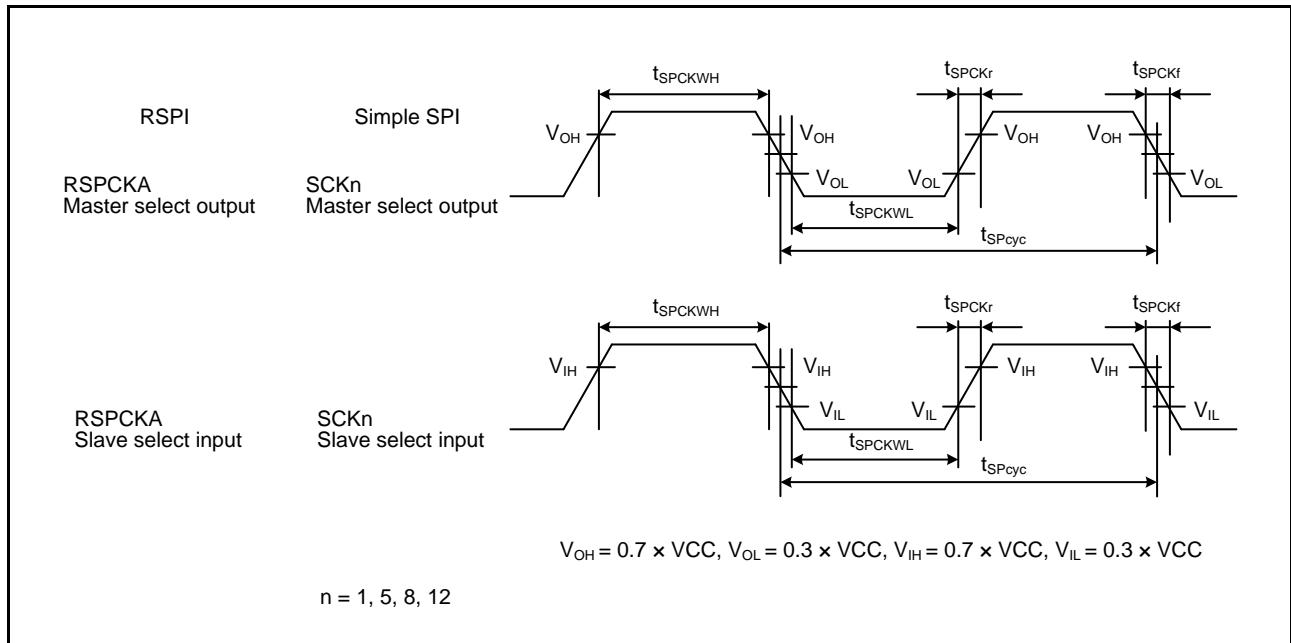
RSPI

Simple SPI

RSPCKA
Master select output

SCKn
Master select output

$t_{SPCKWH}$

$t_{SPCKr}$

$t_{SPCKf}$

$V_{OH}$

$V_{OH}$

$V_{OL}$

$V_{OL}$

$V_{OH}$

$V_{OH}$

$V_{OL}$

$t_{SPCKWL}$

$t_{SPcyc}$

RSPCKA
Slave select input

SCKn
Slave select input

$t_{SPCKWH}$

$t_{SPCKr}$

$t_{SPCKf}$

$V_{IH}$

$V_{IH}$

$V_{IL}$

$V_{IL}$

$V_{IH}$

$V_{IH}$

$V_{IL}$

$t_{SPCKWL}$

$t_{SPcyc}$

$V_{OH} = 0.7 \times VCC$, $V_{OL} = 0.3 \times VCC$, $V_{IH} = 0.7 \times VCC$, $V_{IL} = 0.3 \times VCC$

n = 1, 5, 8, 12